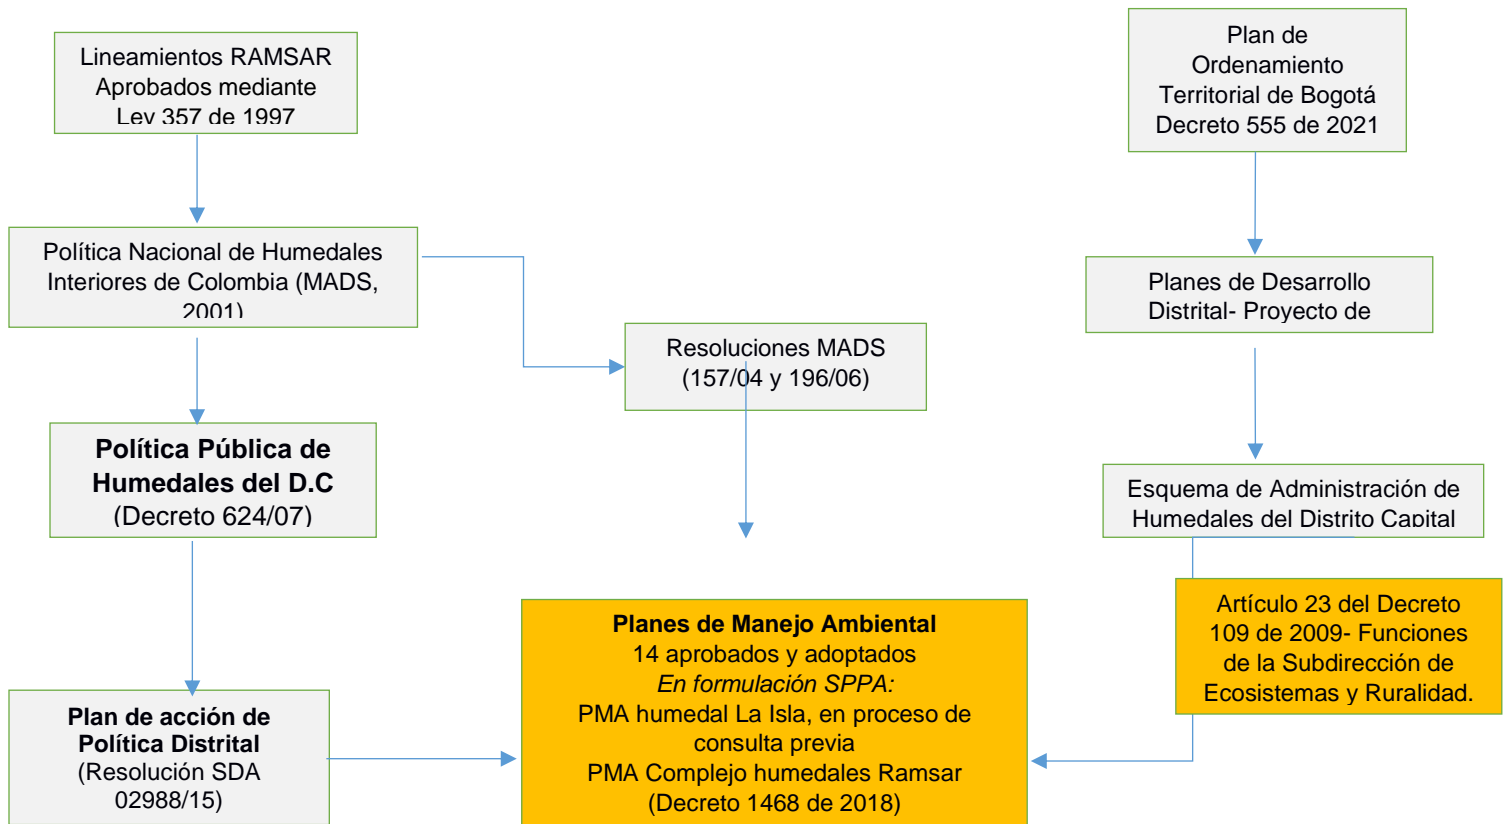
Lineamientos RAMSAR Aprobados mediante Ley 357 de 1997

Plan de Ordenamiento Territorial de Bogotá Decreto 555 de 2021

Política Nacional de Humedales Interiores de Colombia (MADS, 2001)

Planes de Desarrollo Distrital- Proyecto de

Resoluciones MADS (157/04 y 196/06)

**Política Pública de Humedales del D.C** (Decreto 624/07)

Esquema de Administración de Humedales del Distrito Capital

Artículo 23 del Decreto 109 de 2009- Funciones de la Subdirección de Ecosistemas y Ruralidad.

**Planes de Manejo Ambiental**
14 aprobados y adoptados
*En formulación SPPA:*
PMA humedal La Isla, en proceso de consulta previa
PMA Complejo humedales Ramsar (Decreto 1468 de 2018)

**Plan de acción de Política Distrital** (Resolución SDA 02988/15)